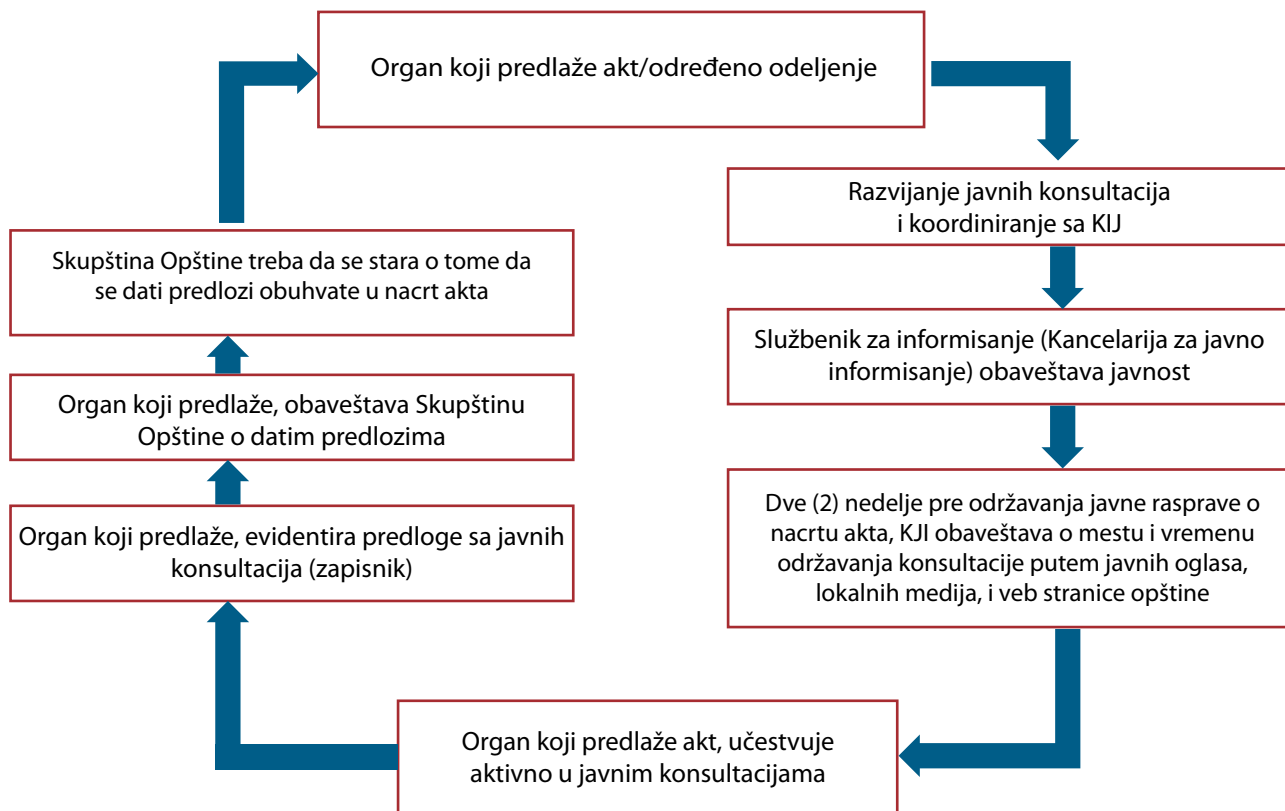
Organ koji predlaže akt/određeno odeljenje

Razvijanje javnih konsultacija i koordiniranje sa KIJ

Službenik za informisanje (Kancelarija za javno informisanje) obaveštava javnost

Dve (2) nedelje pre održavanja javne rasprave o nacrtu akta, KJI obaveštava o mestu i vremenu održavanja konsultacije putem javnih oglasa, lokalnih medija, i veb stranice opštine

Organ koji predlaže akt, učestvuje aktivno u javnim konsultacijama

Organ koji predlaže, evidentira predloge sa javnih konsultacija (zapisnik)

Organ koji predlaže, obaveštava Skupštinu Opštine o datim predlozima

Skupština Opštine treba da se stara o tome da se dati predlozi obuhvate u nacrt akta